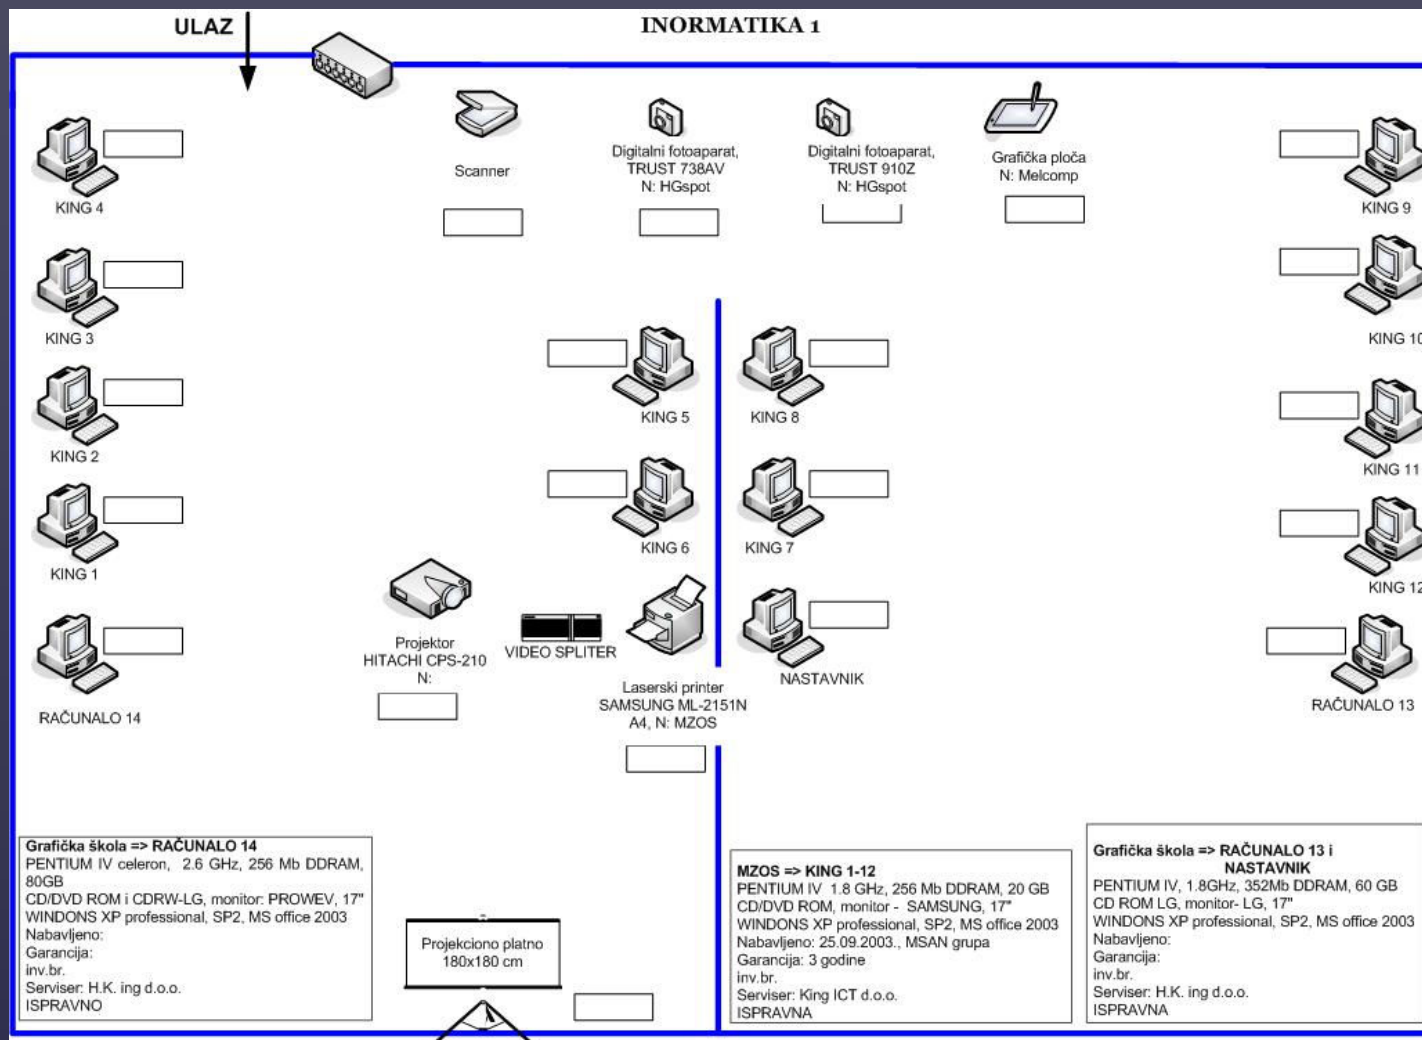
ULAZ

INORMATIKA 1

KING 4

Scanner

Digitalni fotoaparat, TRUST 738AV N: HGspot

Digitalni fotoaparat, TRUST 910Z N: HGspot

Grafička ploča N: Melcomp

KING 9

KING 3

KING 10

KING 5

KING 8

KING 2

KING 11

KING 6

KING 7

KING 1

KING 12

Projektor HITACHI CPS-210 N:

VIDEO SPLITER

NASTAVNIK

Laserski printer SAMSUNG ML-2151N A4, N: MZOS

RAČUNALO 14

RAČUNALO 13

Grafička škola => RAČUNALO 14
PENTIUM IV celeron, 2.6 GHz, 256 Mb DDRAM, 80GB
CD/DVD ROM i CDRW-LG, monitor: PROWEV, 17"
WINDONS XP professional, SP2, MS office 2003
Nabavljeno:
Garancija:
inv.br.
Serviser: H.K. ing d.o.o.
ISPRAVNO

Projekciono platno 180x180 cm

MZOS => KING 1-12
PENTIUM IV 1.8 GHz, 256 Mb DDRAM, 20 GB
CD/DVD ROM, monitor - SAMSUNG, 17"
WINDONS XP professional, SP2, MS office 2003
Nabavljeno: 25.09.2003., MSAN grupa
Garancija: 3 godine
inv.br.
Serviser: King ICT d.o.o.
ISPRAVNA

Grafička škola => RAČUNALO 13 i NASTAVNIK
PENTIUM IV, 1.8GHz, 352Mb DDRAM, 60 GB
CD ROM LG, monitor- LG, 17"
WINDONS XP professional, SP2, MS office 2003
Nabavljeno:
Garancija:
inv.br.
Serviser: H.K. ing d.o.o.
ISPRAVNA